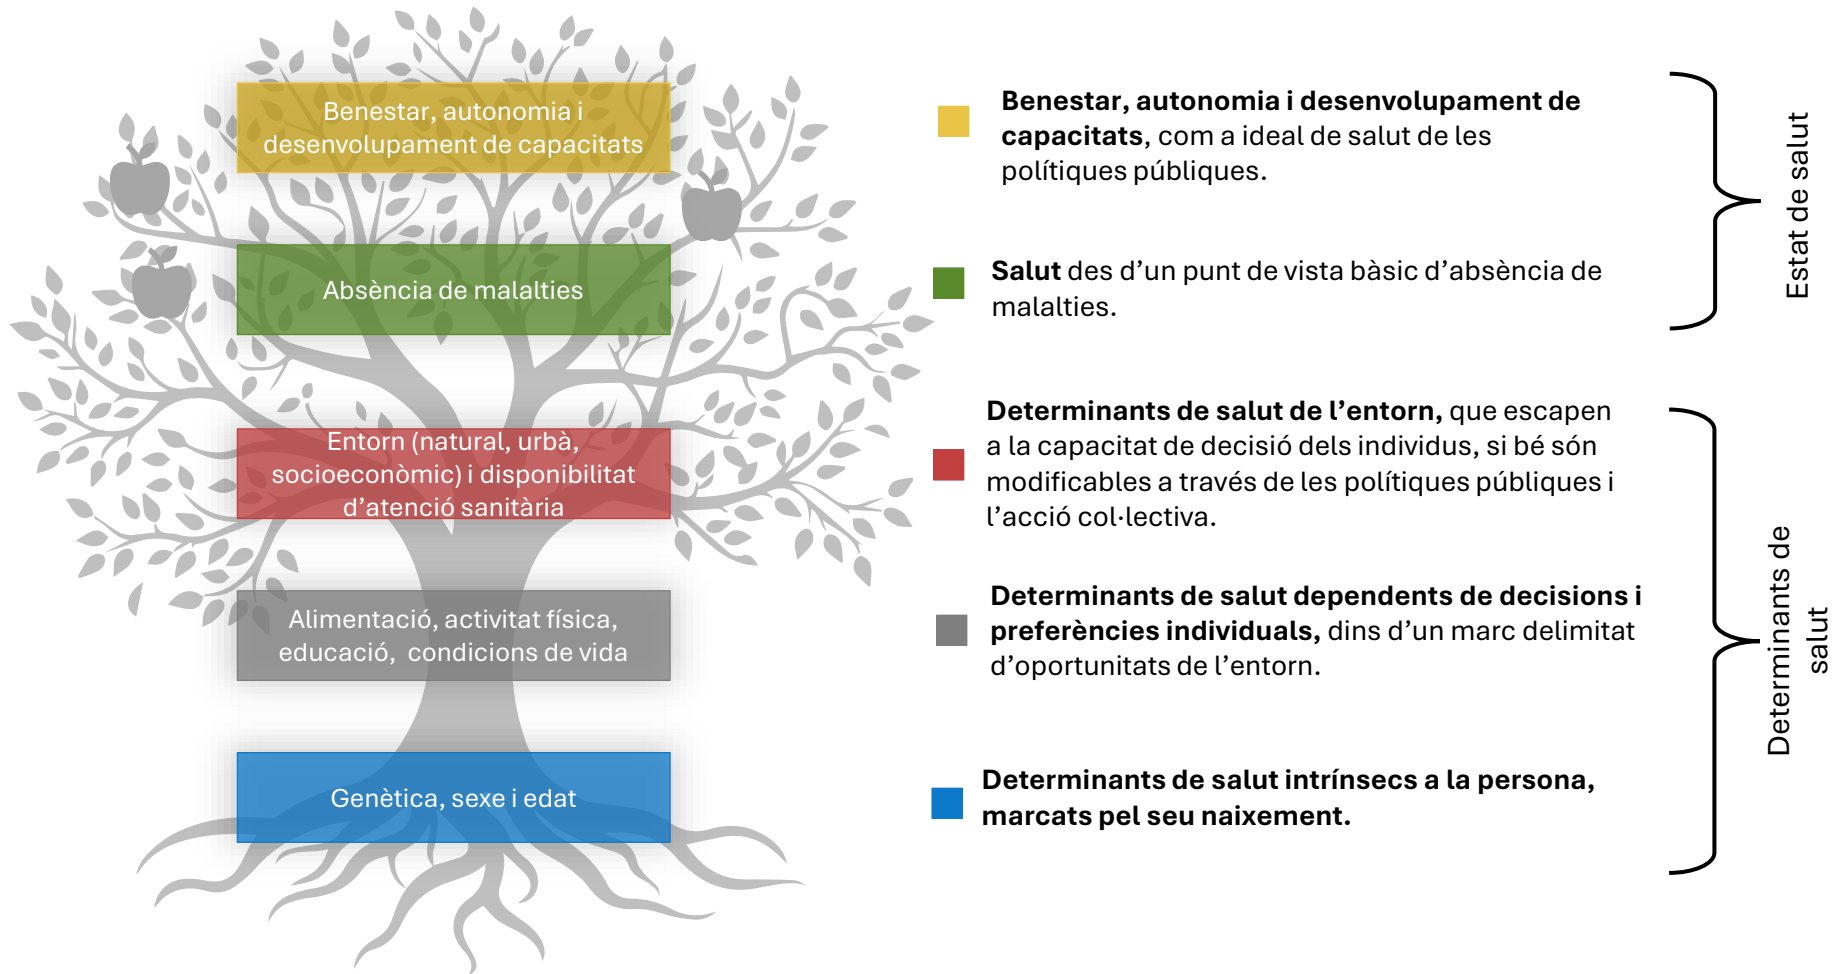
Benestar, autonomia i desenvolupament de capacitats

Absència de malalties

Entorn (natural, urbà, socioeconòmic) i disponibilitat d'atenció sanitària

Alimentació, activitat física, educació, condicions de vida

Genètica, sexe i edat

**Benestar, autonomia i desenvolupament de capacitats**, com a ideal de salut de les polítiques públiques.

**Salut** des d'un punt de vista bàsic d'absència de malalties.

Estat de salut

**Determinants de salut de l'entorn,** que escapen a la capacitat de decisió dels individus, si bé són modificables a través de les polítiques públiques i l'acció col·lectiva.

**Determinants de salut dependents de decisions i preferències individuals,** dins d'un marc delimitat d'oportunitats de l'entorn.

**Determinants de salut intrínsecs a la persona, marcats pel seu naixement.**

Determinants de salut